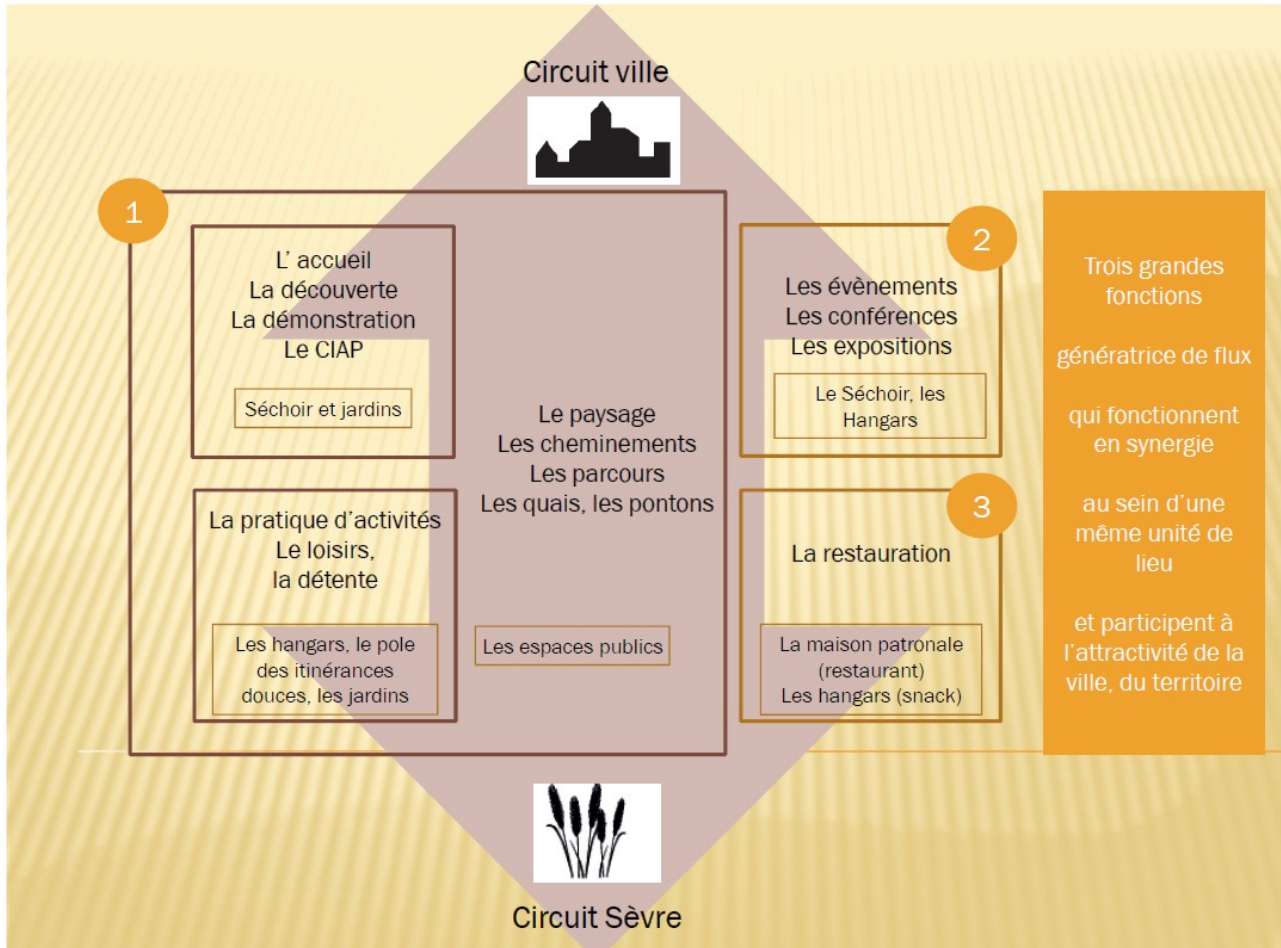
Circuit ville

1

L' accueil
La découverte
La démonstration
Le CIAP

Séchoir et jardins

La pratique d'activités
Le loisirs,
la détente

Les hangars, le pole des itinérances douces, les jardins

Le paysage
Les cheminements
Les parcours
Les quais, les pontons

Les espaces publics

2

Les évènements
Les conférences
Les expositions

Le Séchoir, les Hangars

3

La restauration

La maison patronale (restaurant)
Les hangars (snack)

Trois grandes fonctions

génératrice de flux

qui fonctionnent en synergie

au sein d'une même unité de lieu

et participent à l'attractivité de la ville, du territoire

Circuit Sèvre